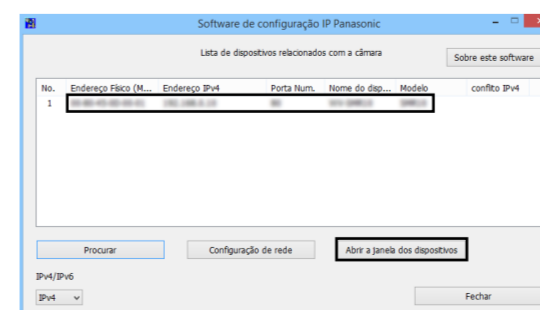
Software de configuração IP Panasonic

Lista de dispositivos relacionados com a câmara

Sobre este software

| No. | Endereço Físico (M... | Endereço IPv4 | Porta Num. | Nome do disp... | Modelo | conflito IPv4 |
|---|---|---|---|---|---|---|
| 1 | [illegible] | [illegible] | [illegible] | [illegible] | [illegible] | |

Procurar

Configuração de rede

Abrir a janela dos dispositivos

IPv4/IPv6

IPv4

Fechar